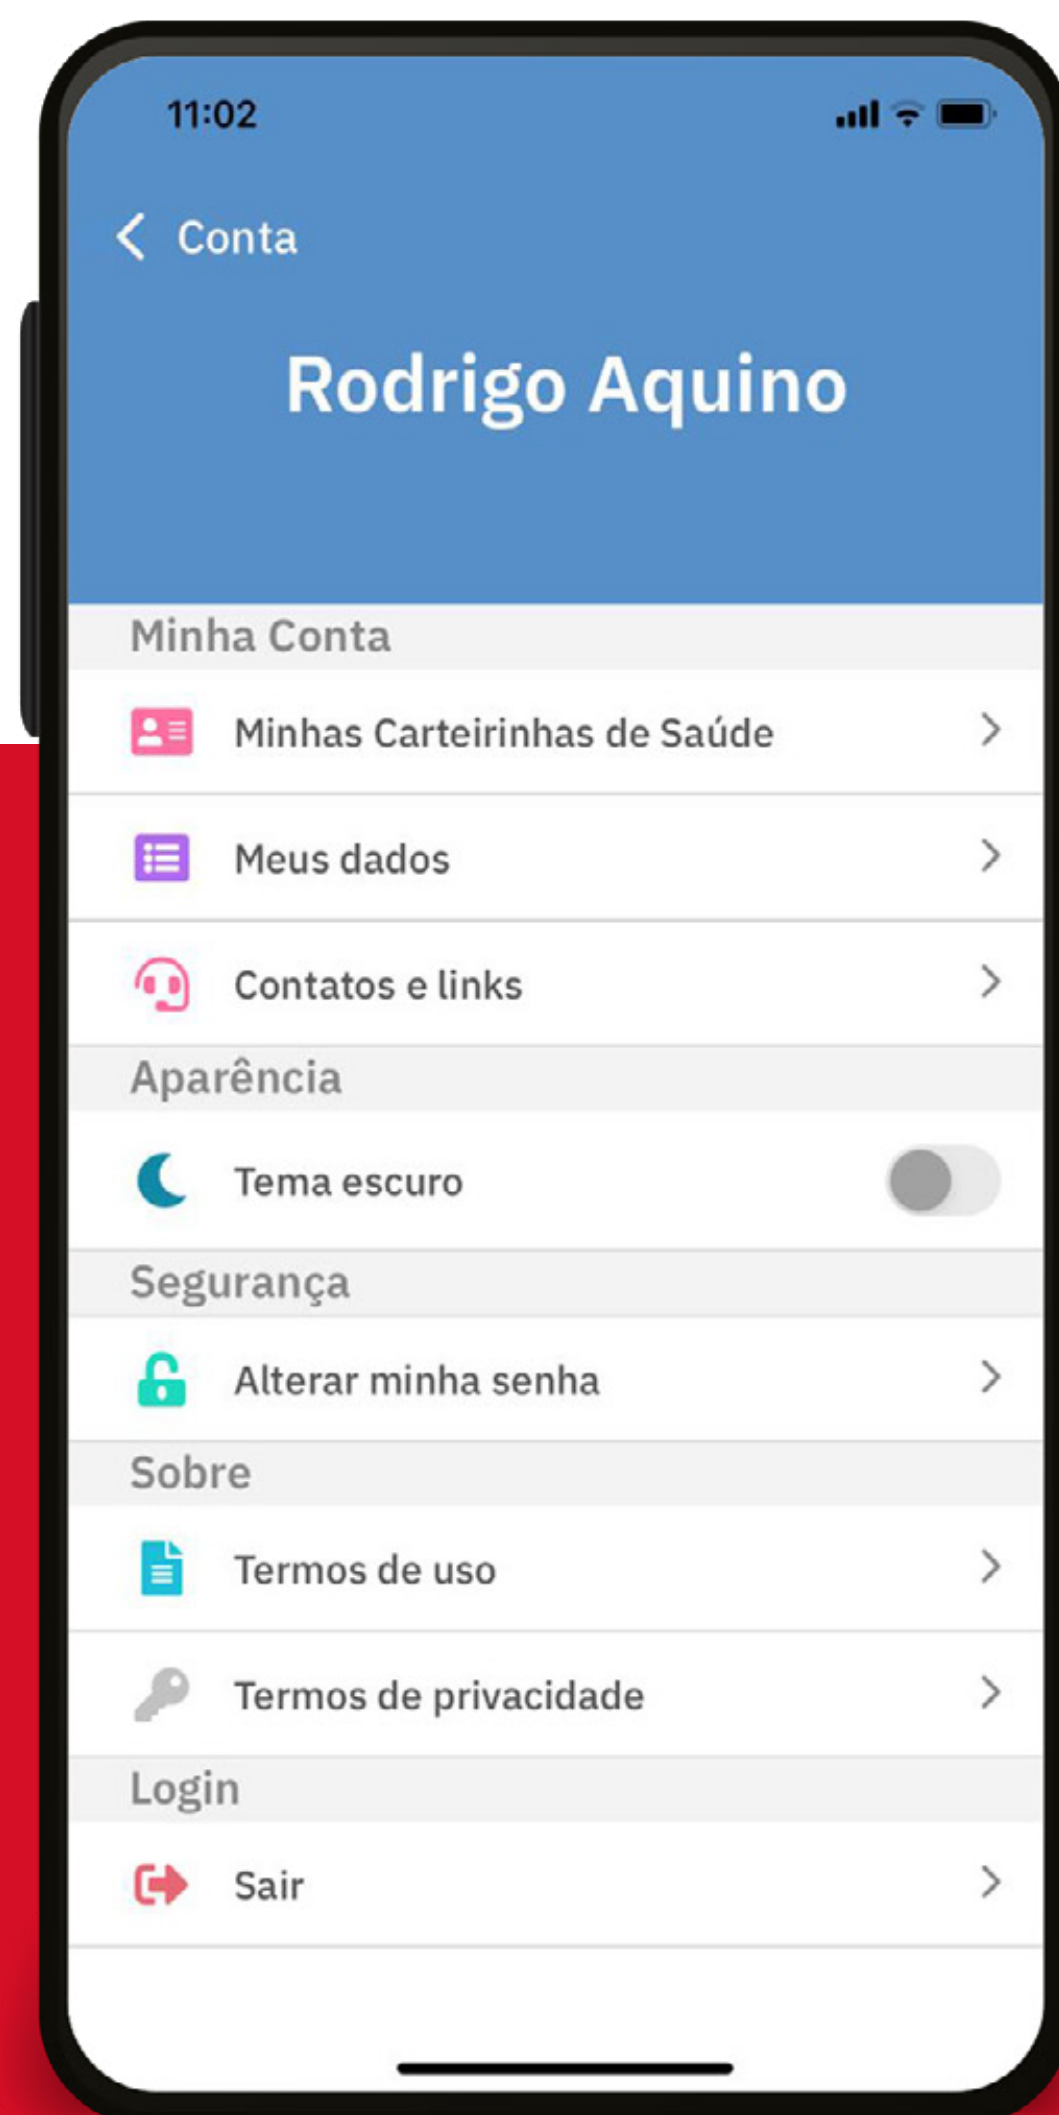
11:02

Conta

Rodrigo Aquino

Minha Conta

Minhas Carteirinhas de Saúde

Meus dados

Contatos e links

Aparência

Tema escuro

Segurança

Alterar minha senha

Sobre

Termos de uso

Termos de privacidade

Login

Sair